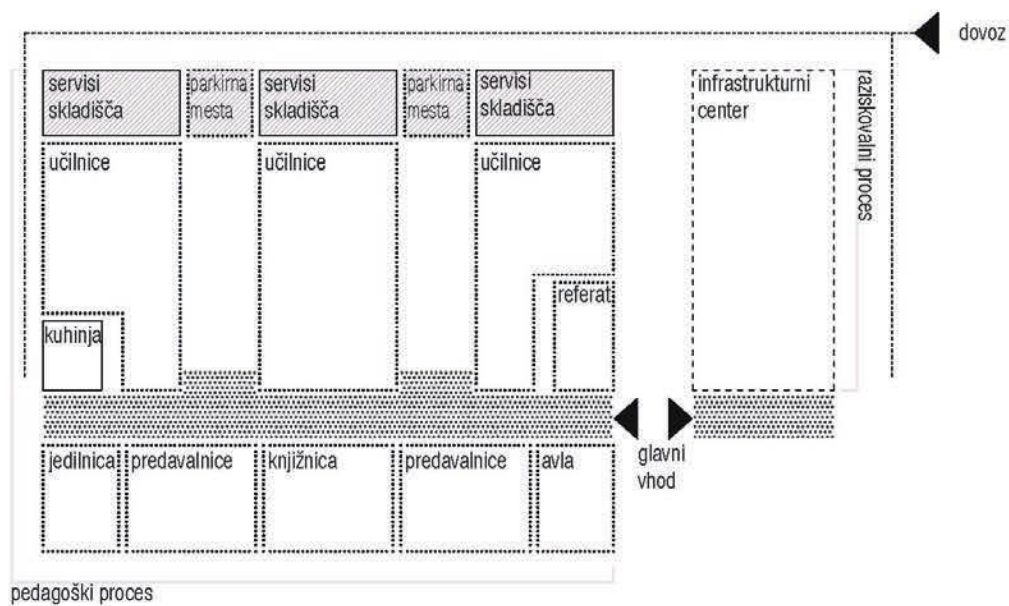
dovoz

servisi skladišča

parkirna mesta

servisi skladišča

parkirna mesta

servisi skladišča

infrastrukturni center

raziskovalni proces

učilnice

učilnice

učilnice

referat

kuhinja

glavni vhod

jedilnica

predavalnice

knjižnica

predavalnice

avla

pedagoški proces